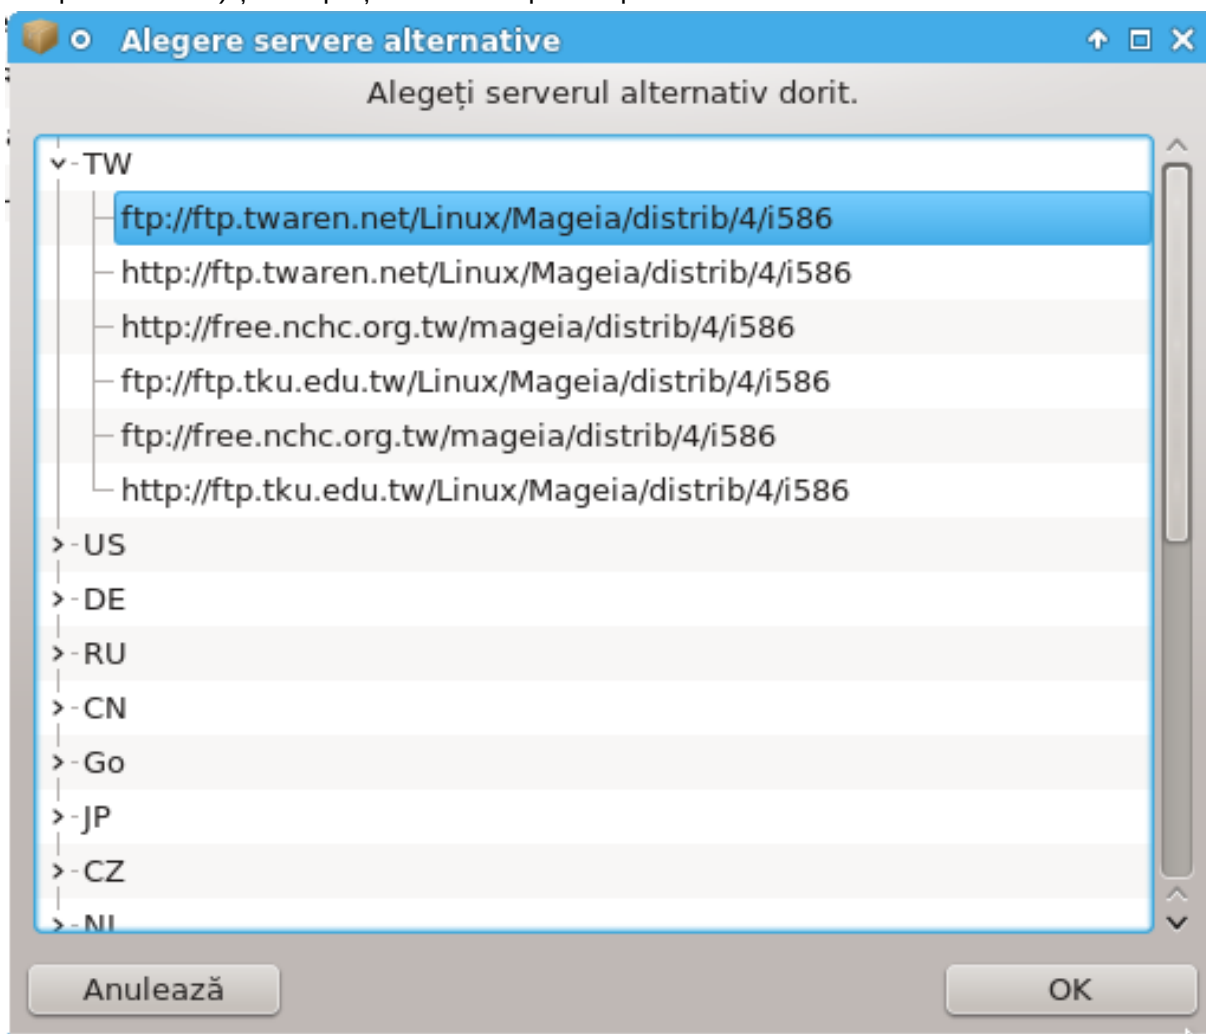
Alegere servere alternative

Alegeți serverul alternativ dorit.

TW
ftp://ftp.twaren.net/Linux/Mageia/distrib/4/i586
http://ftp.twaren.net/Linux/Mageia/distrib/4/i586
http://free.nchc.org.tw/mageia/distrib/4/i586
ftp://ftp.tku.edu.tw/Linux/Mageia/distrib/4/i586
ftp://free.nchc.org.tw/mageia/distrib/4/i586
http://ftp.tku.edu.tw/Linux/Mageia/distrib/4/i586
US
DE
RU
CN
Go
JP
CZ
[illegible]

Anulează

OK